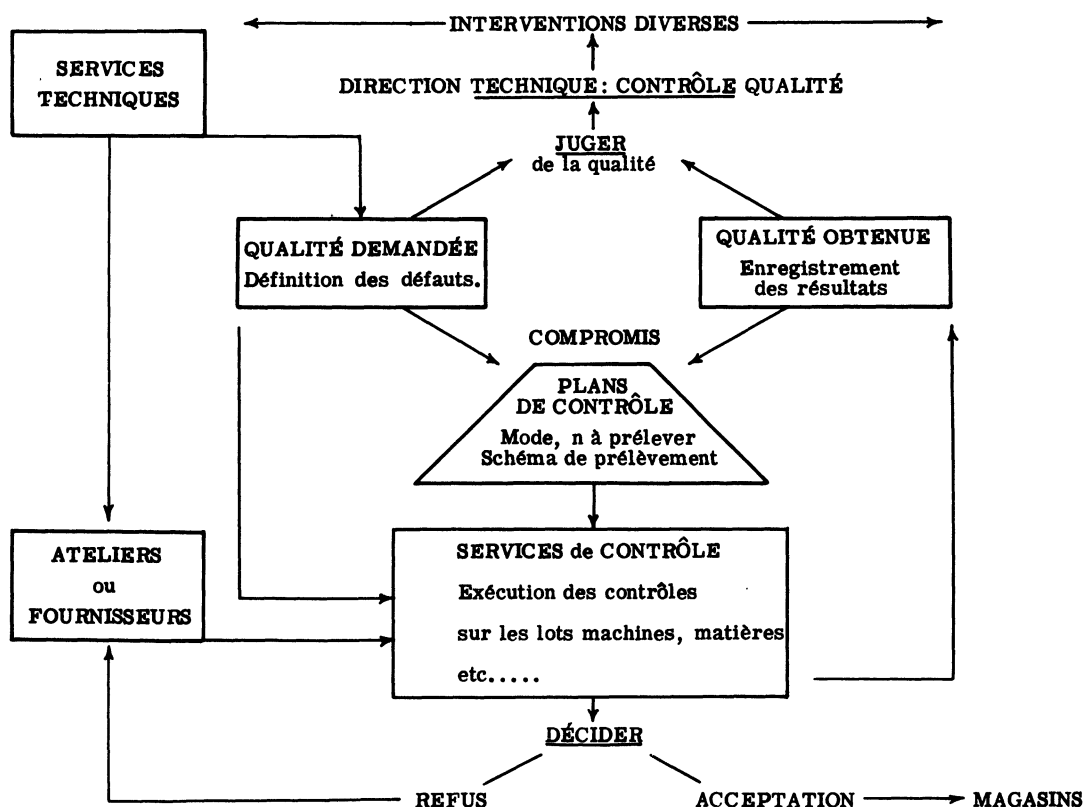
INTERVENTIONS DIVERSES

DIRECTION TECHNIQUE: CONTRÔLE QUALITÉ

SERVICES TECHNIQUES

JUGER de la qualité

QUALITÉ DEMANDÉE
Définition des défauts.

QUALITÉ OBTENUE
Enregistrement des résultats

COMPROMIS

PLANS DE CONTRÔLE
Mode, n à prélever
Schéma de prélèvement

ATELIERS ou FOURNISSEURS

SERVICES de CONTRÔLE
Exécution des contrôles
sur les lots machines, matières
etc.....

DÉCIDER

REFUS

ACCEPTATION

MAGASINS